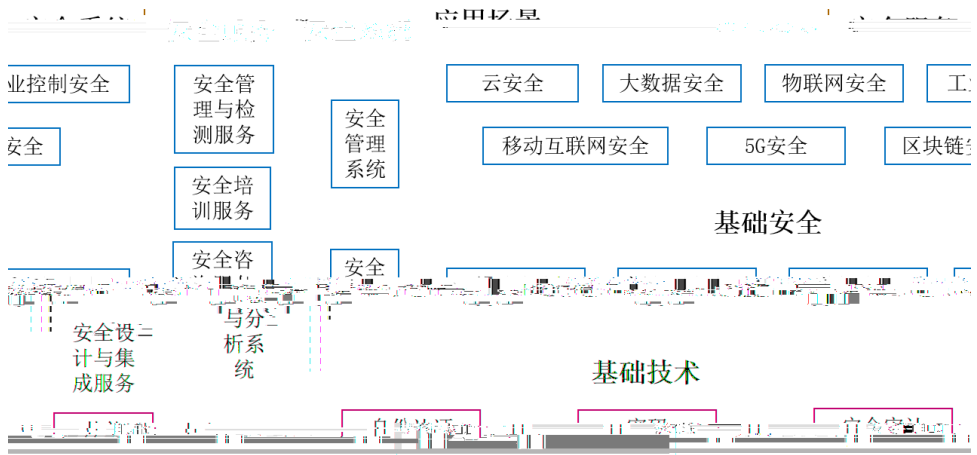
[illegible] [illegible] 应用场景 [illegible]

业控制安全

安全管理与检测服务

安全管理系统

云安全

大数据安全

物联网安全

工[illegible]

安全

移动互联网安全

5G安全

区块链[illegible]

安全培训服务

基础安全

安全咨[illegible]

安全

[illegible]

安全设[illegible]计与集成服务

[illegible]与分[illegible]析系统

基础技术

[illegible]